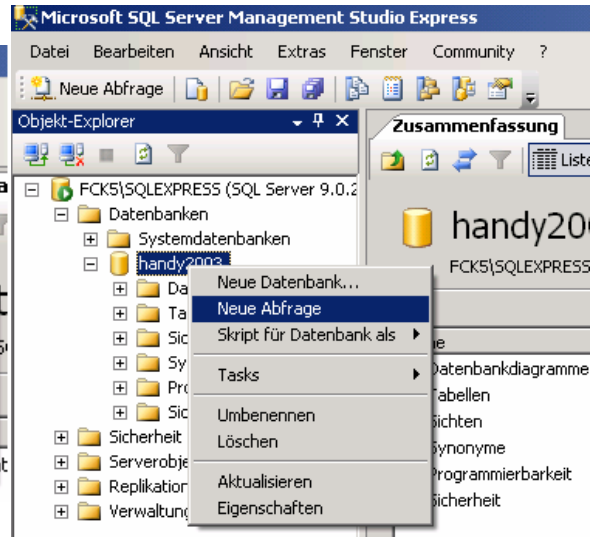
Microsoft SQL Server Management Studio Express

Datei Bearbeiten Ansicht Extras Fenster Community ?

Neue Abfrage

Objekt-Explorer

FCK5\SQLEXPRESS (SQL Server 9.0.2

Datenbanken

Systemdatenbanken

handy2003

Da

Ta

Sic

Sy

Pro

Sic

Sicherheit

Serverobje

Replikation

Verwaltung

Neue Datenbank...

Neue Abfrage

Skript für Datenbank als

Tasks

Umbenennen

Löschen

Aktualisieren

Eigenschaften

Zusammenfassung

Liste

handy20

FCK5\SQLEXPRESS

Datenbankdiagramme

Tabellen

Sichten

Synonyme

Programmierbarkeit

Sicherheit